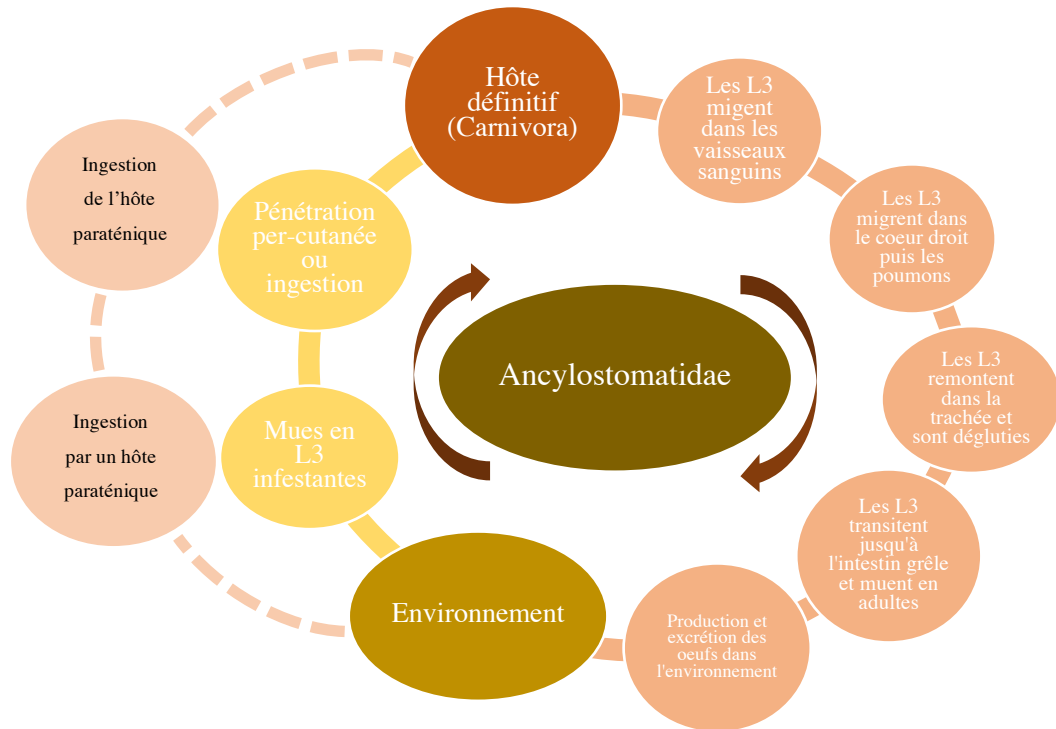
Hôte définitif (Carnivora)

Les L3 migent dans les vaisseaux sanguins

Les L3 migrent dans le coeur droit puis les poumons

Les L3 remontent dans la trachée et sont dégluties

Les L3 transitent jusqu'à l'intestin grêle et muent en adultes

Production et excrétion des oeufs dans l'environnement

Environnement

Mues en L3 infestantes

Pénétration per-cutanée ou ingestion

Ingestion de l'hôte paraténique

Ingestion par un hôte paraténique

Ancylostomatidae